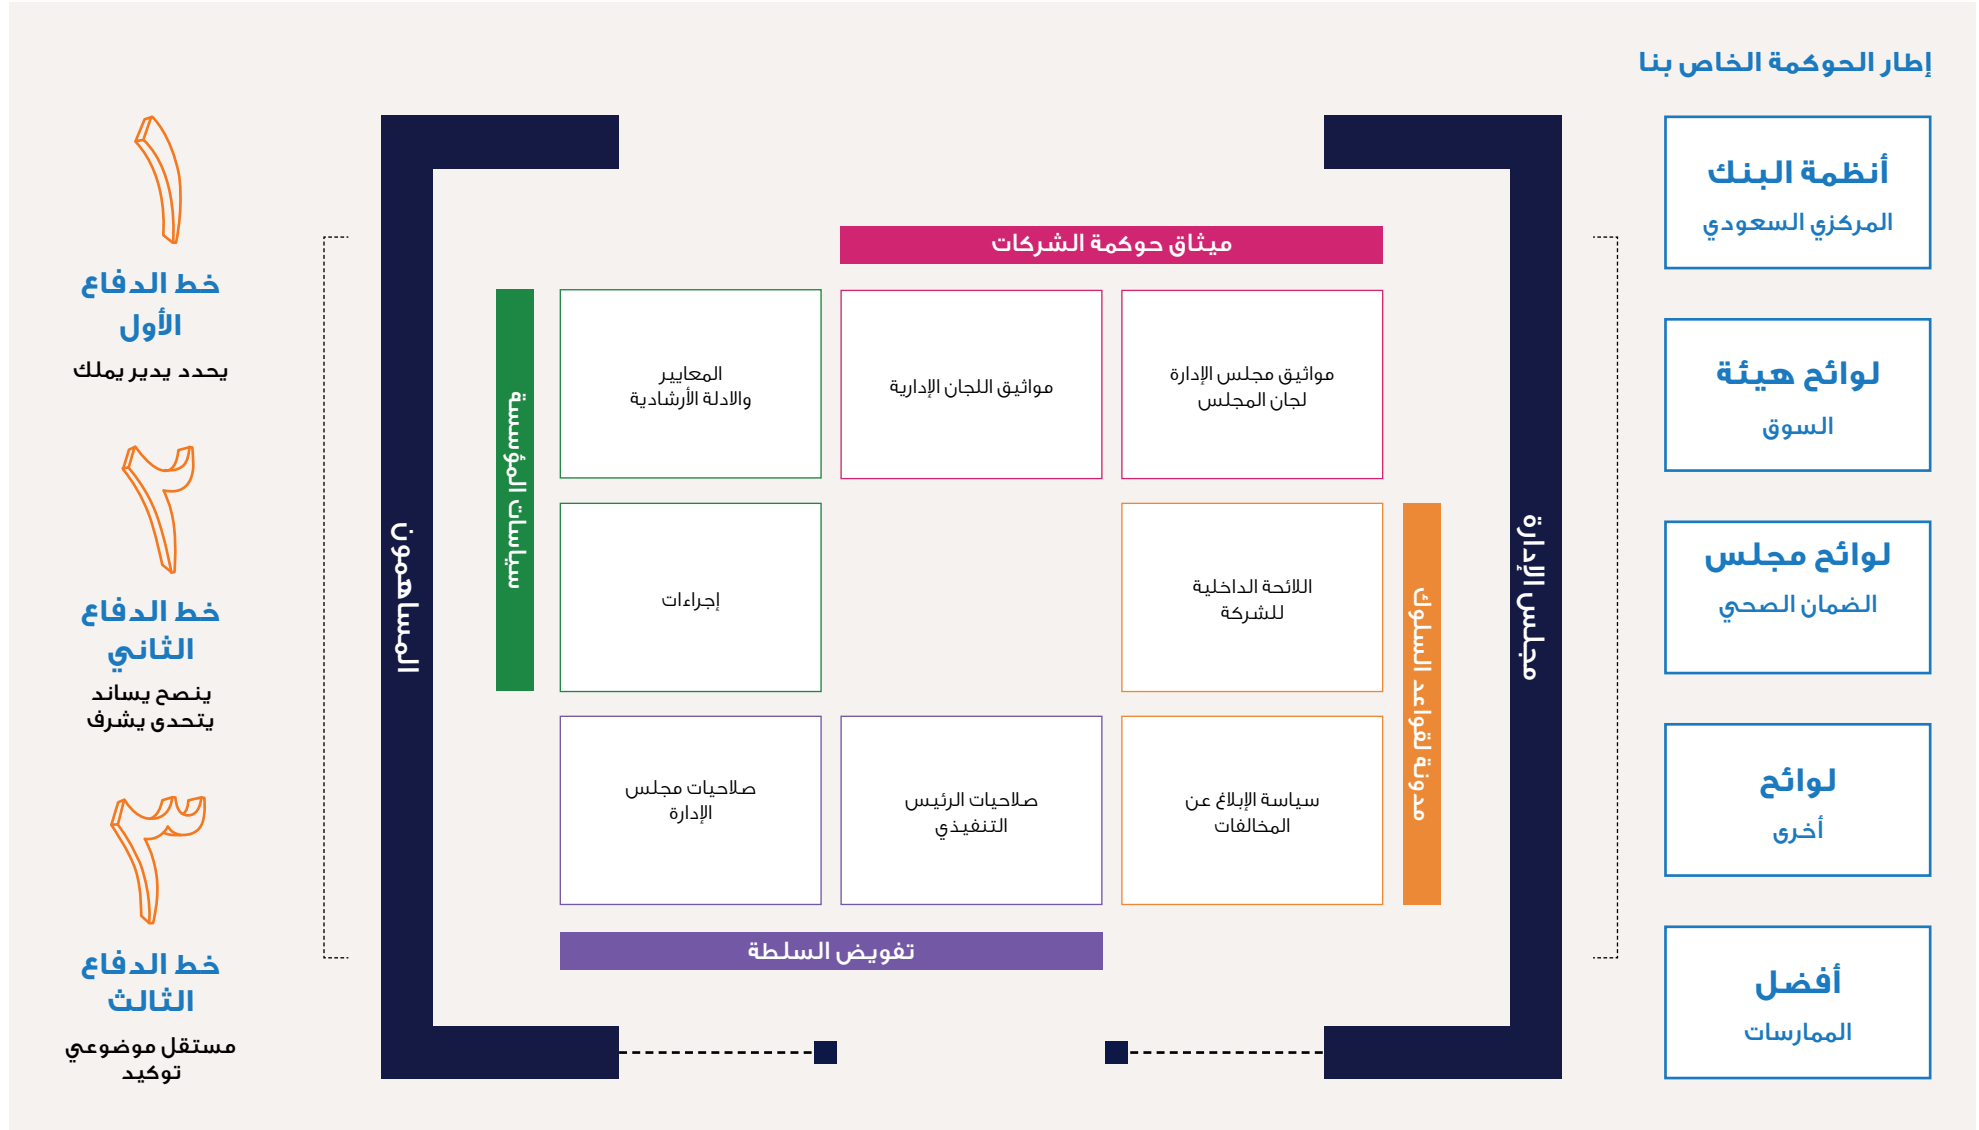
إطار الحوكمة الخاص بنا

أنظمة البنك
المركزي السعودي

لوائح هيئة
السوق

لوائح مجلس
الضمان الصحي

لوائح
أخرى

أفضل
الممارسات

مجلس الإدارة

المساهمون

ميثاق حوكمة الشركات

سياسات المؤسسة

مدونة لقواعد السلوك

مواثيق مجلس الإدارة لجان المجلس

مواثيق اللجان الإدارية

المعايير والادلة الأرشادية

اللائحة الداخلية للشركة

إجراءات

سياسة الإبلاغ عن المخالفات

صلاحيات الرئيس التنفيذي

صلاحيات مجلس الإدارة

تفويض السلطة

١
خط الدفاع الأول
يحدد يدير يملك

٢
خط الدفاع الثاني
ينصح يساند يتحدى يشرف

٣
خط الدفاع الثالث
مستقل موضوعي توكيد